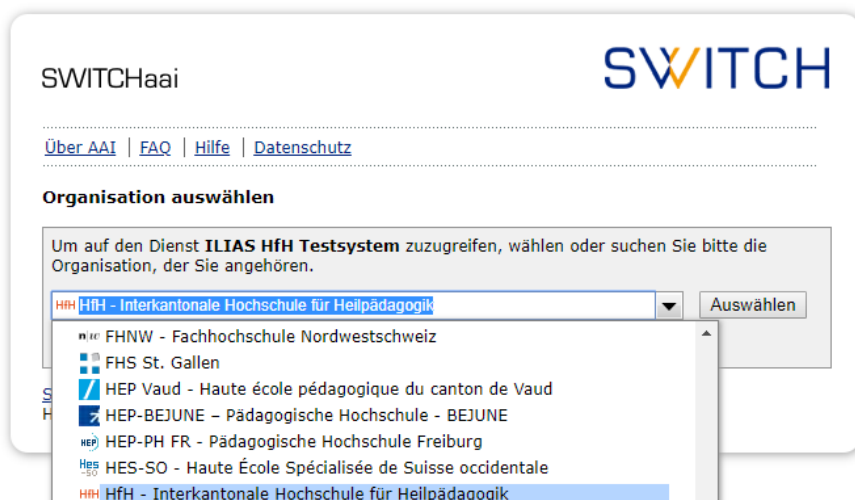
SWITCHaai

SWITCH

Über AAI | FAQ | Hilfe | Datenschutz

Organisation auswählen

Um auf den Dienst ILIAS HfH Testsystem zuzugreifen, wählen oder suchen Sie bitte die Organisation, der Sie angehören.

HfH HfH - Interkantonale Hochschule für Heilpädagogik

Auswählen

n|w FHNW - Fachhochschule Nordwestschweiz
FHS St. Gallen
HEP Vaud - Haute école pédagogique du canton de Vaud
HEP-BEJUNE – Pädagogische Hochschule - BEJUNE
HEP HEP-PH FR - Pädagogische Hochschule Freiburg
HES-SO HES-SO - Haute École Spécialisée de Suisse occidentale
HfH HfH - Interkantonale Hochschule für Heilpädagogik

S
H